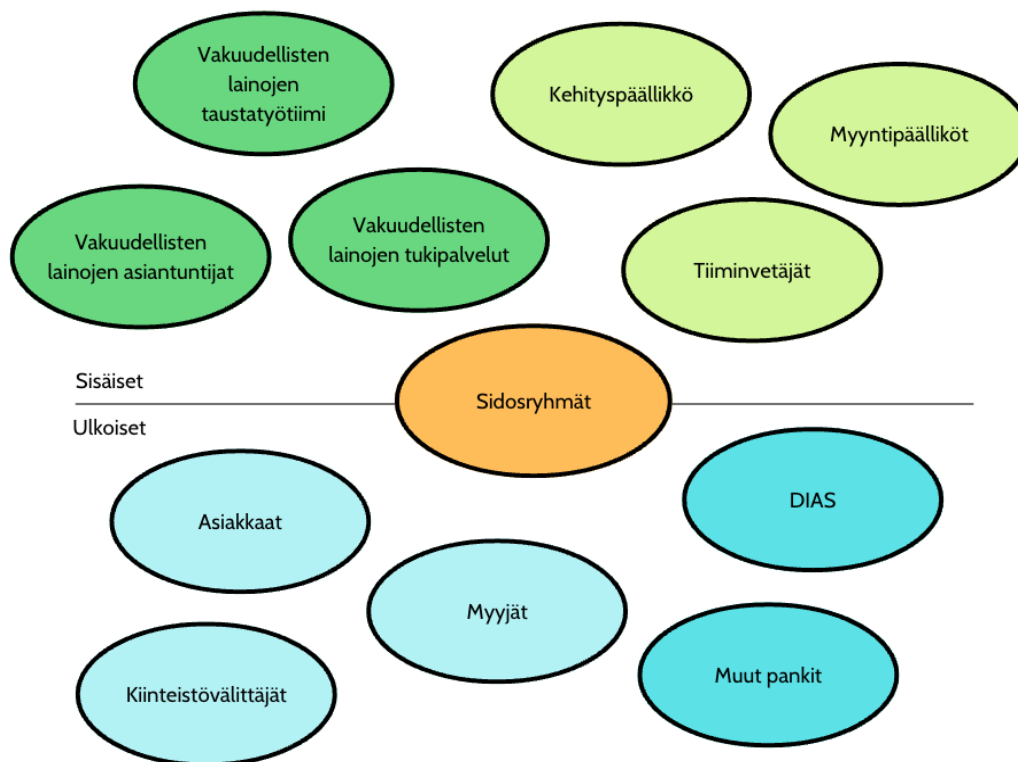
Vakuudellisten lainojen taustatyötiimi

Kehityspäällikkö

Myyntipäälliköt

Vakuudellisten lainojen asiantuntijat

Vakuudellisten lainojen tukipalvelut

Tiiminvetäjät

Sisäiset

Sidosryhmät

Ulkoiset

DIAS

Asiakkaat

Myyjät

Muut pankit

Kiinteistövälittäjät